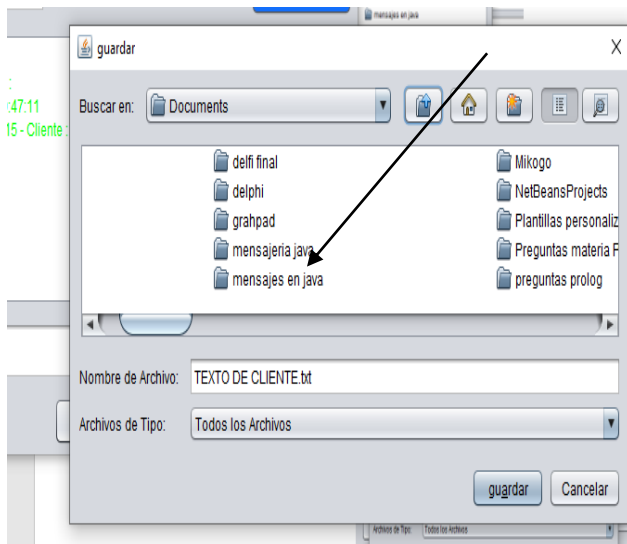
mensajes en java

:
:47:11
15 - Cliente :

guardar

X

Buscar en: Documents

delfi final
delphi
grahpad
mensajeria java
mensajes en java

Mikogo
NetBeansProjects
Plantillas personaliz
Preguntas materia P
preguntas prolog

Nombre de Archivo: TEXTO DE CLIENTE.txt

Archivos de Tipo: Todos los Archivos

guardar Cancelar

Archivos de Tipo: Todos los Archivos